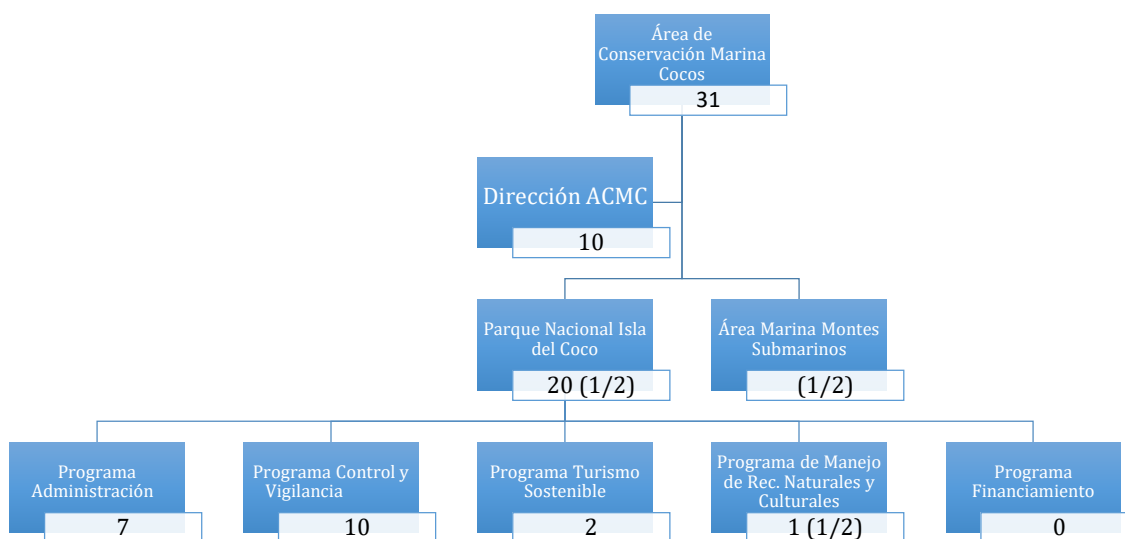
Área de Conservación Marina Cocos
31

Dirección ACMC
10

Parque Nacional Isla del Coco
20 (1/2)

Área Marina Montes Submarinos
(1/2)

Programa Administración
7

Programa Control y Vigilancia
10

Programa Turismo Sostenible
2

Programa de Manejo de Rec. Naturales y Culturales
1 (1/2)

Programa Financiamiento
0